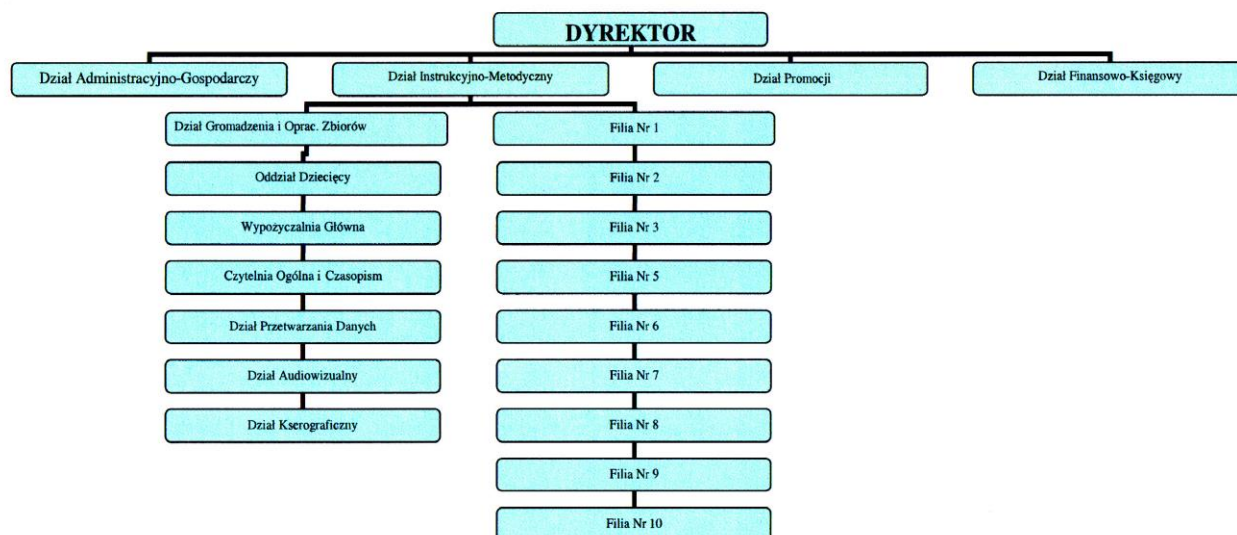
DYREKTOR

Dział Administracyjno-Gospodarczy

Dział Instrukcyjno-Metodyczny

Dział Promocji

Dział Finansowo-Księgowy

Dział Gromadzenia i Oprac. Zbiorów

Oddział Dziecięcy

Wypożyczalnia Główna

Czytelnia Ogólna i Czasopism

Dział Przetwarzania Danych

Dział Audiowizualny

Dział Kserograficzny

Filia Nr 1

Filia Nr 2

Filia Nr 3

Filia Nr 5

Filia Nr 6

Filia Nr 7

Filia Nr 8

Filia Nr 9

Filia Nr 10